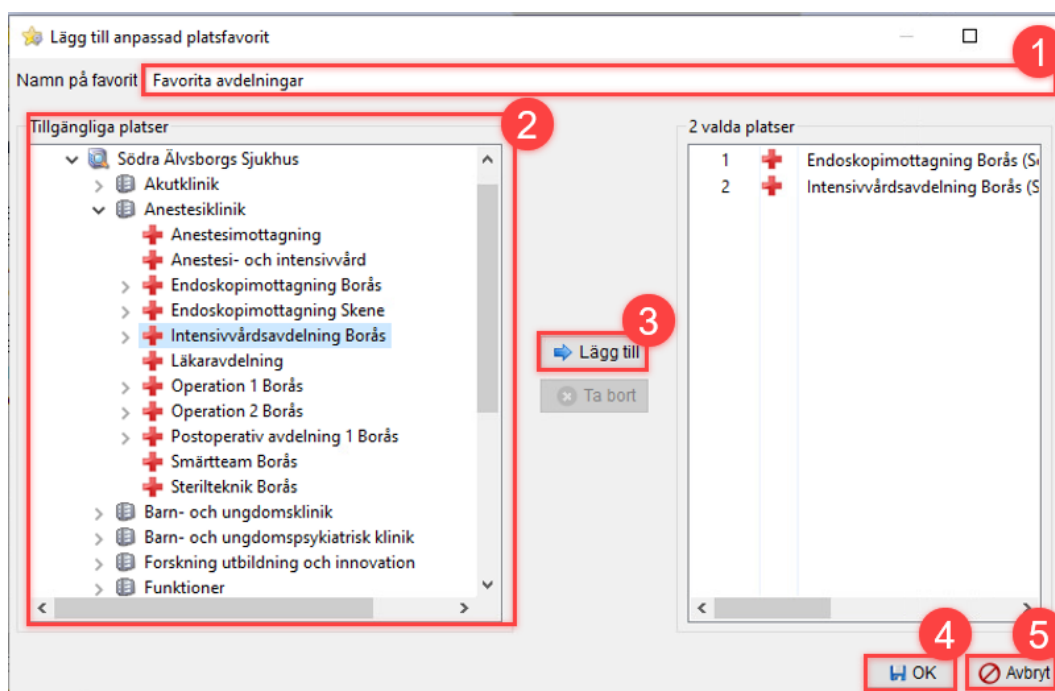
Lägg till anpassad platsfavorit

1

Namn på favorit Favorita avdelningar

2

Tillgängliga platser

Södra Älvsborgs Sjukhus
Akutklinik
Anestesiklinik
Anestesimottagning
Anestesi- och intensivvård
Endoskopimottagning Borås
Endoskopimottagning Skene
Intensivvårdsavdelning Borås
Läkaravdelning
Operation 1 Borås
Operation 2 Borås
Postoperativ avdelning 1 Borås
Smärtteam Borås
Sterilteknik Borås
Barn- och ungdomsklinik
Barn- och ungdomspsykiatrisk klinik
Forskning utbildning och innovation
Funktioner

3

Lägg till

Ta bort

2 valda platser

| 1 | Endoskopimottagning Borås (S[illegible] |
|---|---|
| 2 | Intensivvårdsavdelning Borås (S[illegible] |

4

OK

5

Avbryt